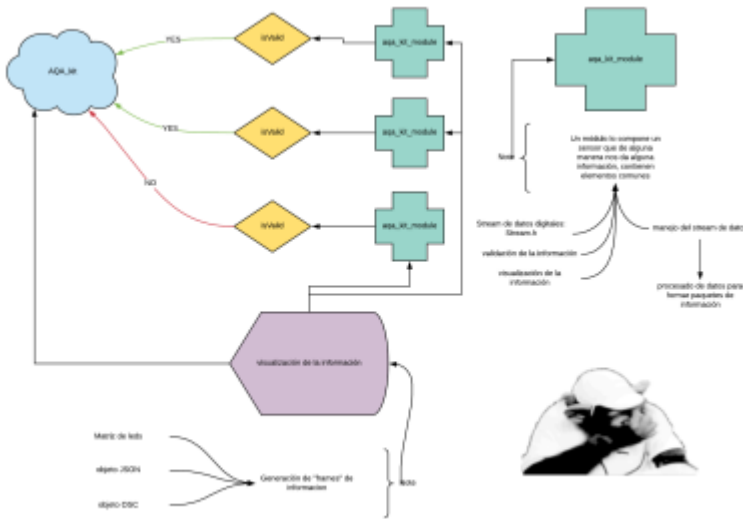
AQA_kit

YES

YES

NO

isValid

isValid

isValid

aqa_kit_module

aqa_kit_module

aqa_kit_module

aqa_kit_module

Note

Un módulo lo compone un sensor que de alguna manera nos da alguna información, contienen elementos comunes

Stream de datos digitales: Stream.h

validación de la información

visualización de la información

manejo del stream de datos

procesado de datos para formar paquetes de información

visualización de la información

Matriz de leds

objeto JSON

objeto OSC

Generación de "frames" de información

Note